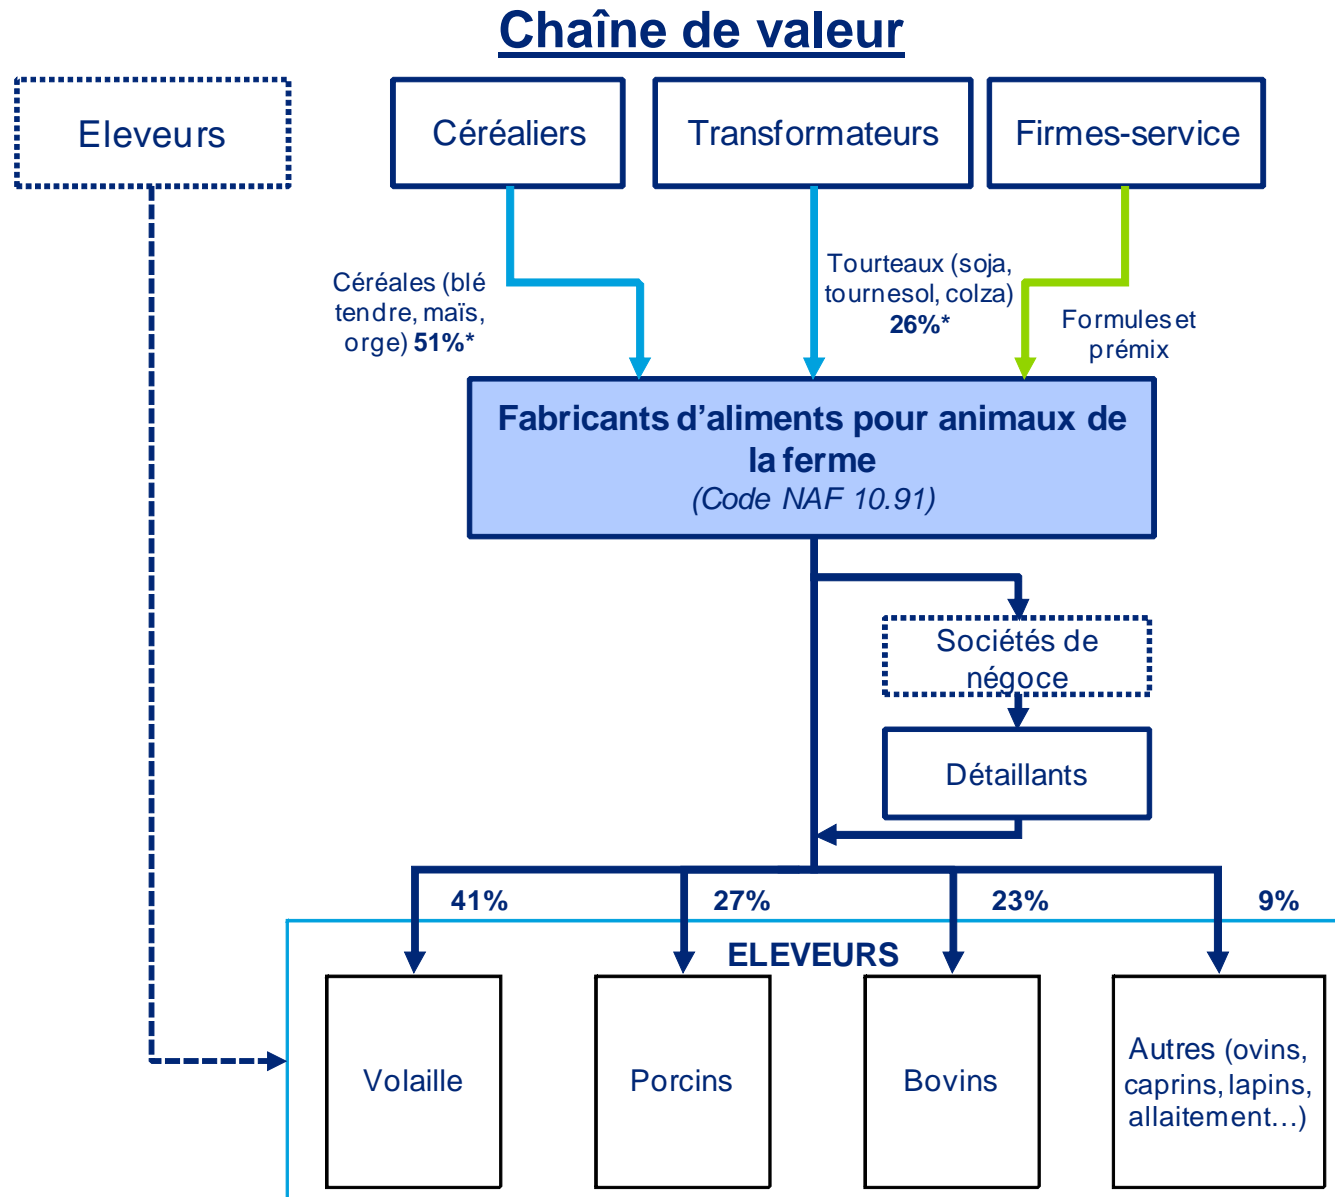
Chaîne de valeur

Eleveurs

Céréaliers

Transformateurs

Firmes-service

Céréales (blé tendre, maïs, orge) **51%***

Tourteaux (soja, tournesol, colza) **26%***

Formules et prémix

**Fabricants d'aliments pour animaux de la ferme**
*(Code NAF 10.91)*

Sociétés de négoce

Détaillants

41%

27%

23%

9%

ELEVEURS

Volaille

Porcins

Bovins

Autres (ovins, caprins, lapins, allaitement…)